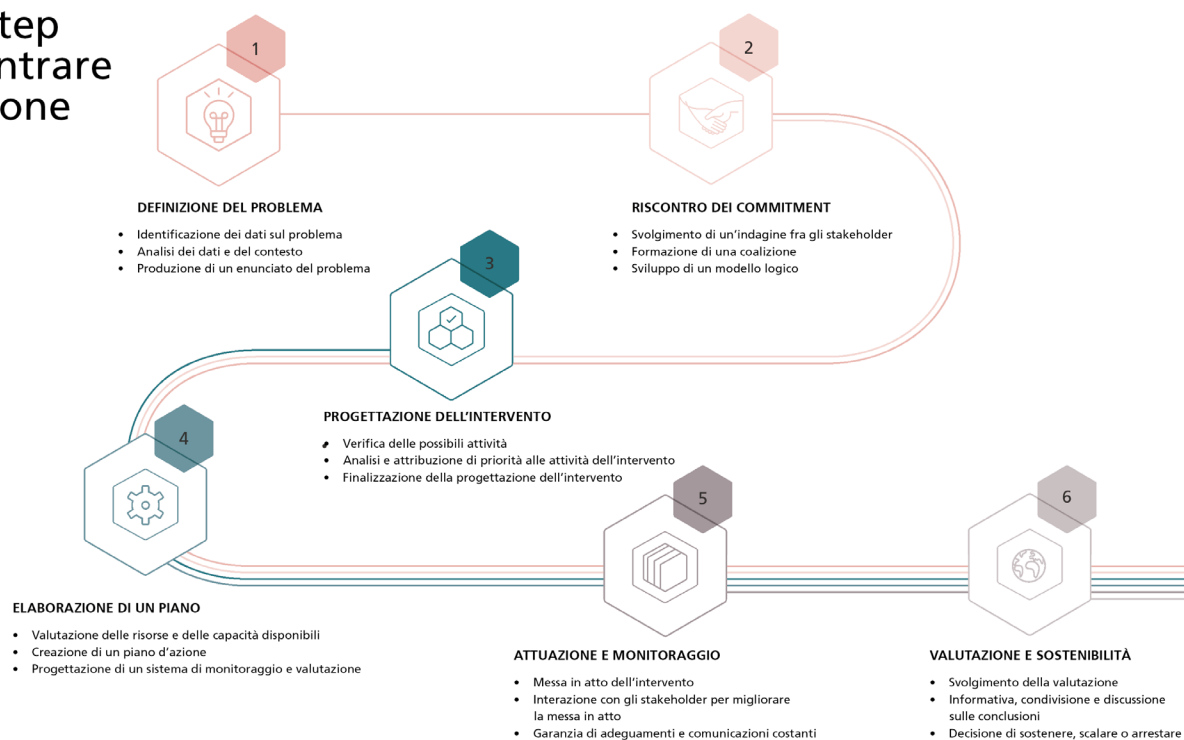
tep
ntrare
one

1

2

DEFINIZIONE DEL PROBLEMA

• Identificazione dei dati sul problema
• Analisi dei dati e del contesto
• Produzione di un enunciato del problema

RISCONTRO DEI COMMITMENT

• Svolgimento di un'indagine fra gli stakeholder
• Formazione di una coalizione
• Sviluppo di un modello logico

3

PROGETTAZIONE DELL'INTERVENTO

• Verifica delle possibili attività
• Analisi e attribuzione di priorità alle attività dell'intervento
• Finalizzazione della progettazione dell'intervento

4

ELABORAZIONE DI UN PIANO

• Valutazione delle risorse e delle capacità disponibili
• Creazione di un piano d'azione
• Progettazione di un sistema di monitoraggio e valutazione

5

ATTUAZIONE E MONITORAGGIO

• Messa in atto dell'intervento
• Interazione con gli stakeholder per migliorare la messa in atto
• Garanzia di adeguamenti e comunicazioni costanti

6

VALUTAZIONE E SOSTENIBILITÀ

• Svolgimento della valutazione
• Informativa, condivisione e discussione sulle conclusioni
• Decisione di sostenere, scalare o arrestare